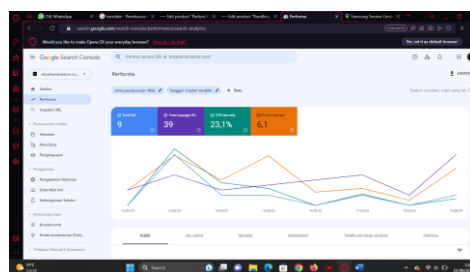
(58) WhatsApp
translate - Penelusuran
Edit product "Parfum
Edit product "Bandling
Performa
Samsung Service Cente

search.google.com/search-console/performance/search-analytics

Would you like to make Opera GX your everyday browser?
Yes, set it as default browser

Google Search Console
Periksa semua URL di "aksarasanasisters.com"

aksarasanasisters.com

Ikhtisar
Performa
Inspeksi URL

Pengindeksan halaman
Halaman
Peta Situs
Penghapusan

Pengalaman
Pengalaman Halaman
Data Web Inti
Kegunaan Seluler

Peningkatan
Breadcrumb
Kotak penelusuran Situs

Tindakan Manual & Keamanan

Performa

EKSPOR

Jenis penelusuran: Web
Tanggal: 3 bulan terakhir
+ Baru

Terakhir diupdate: 6 jam yang lalu

Total klik
9
Total tayangan
39
CTR rata-rata
23,1%
Posisi rata-rata
6,1

KUERI
HALAMAN
NEGARA
PERANGKAT
TAMPILAN PENELUSURAN
TANGGAL

Search